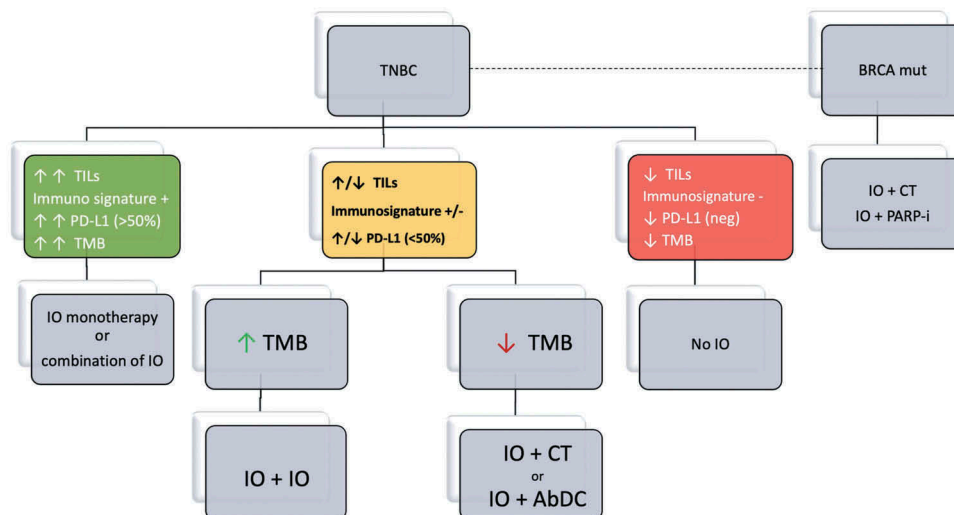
TNBC

BRCA mut

↑ ↑ TILs
Immuno signature +
↑ ↑ PD-L1 (>50%)
↑ ↑ TMB

↑/↓ TILs
Immunosignature +/-
↑/↓ PD-L1 (<50%)

↓ TILs
Immunosignature -
↓ PD-L1 (neg)
↓ TMB

IO + CT
IO + PARP-i

IO monotherapy
or
combination of IO

↑ TMB

↓ TMB

No IO

IO + IO

IO + CT
or
IO + AbDC